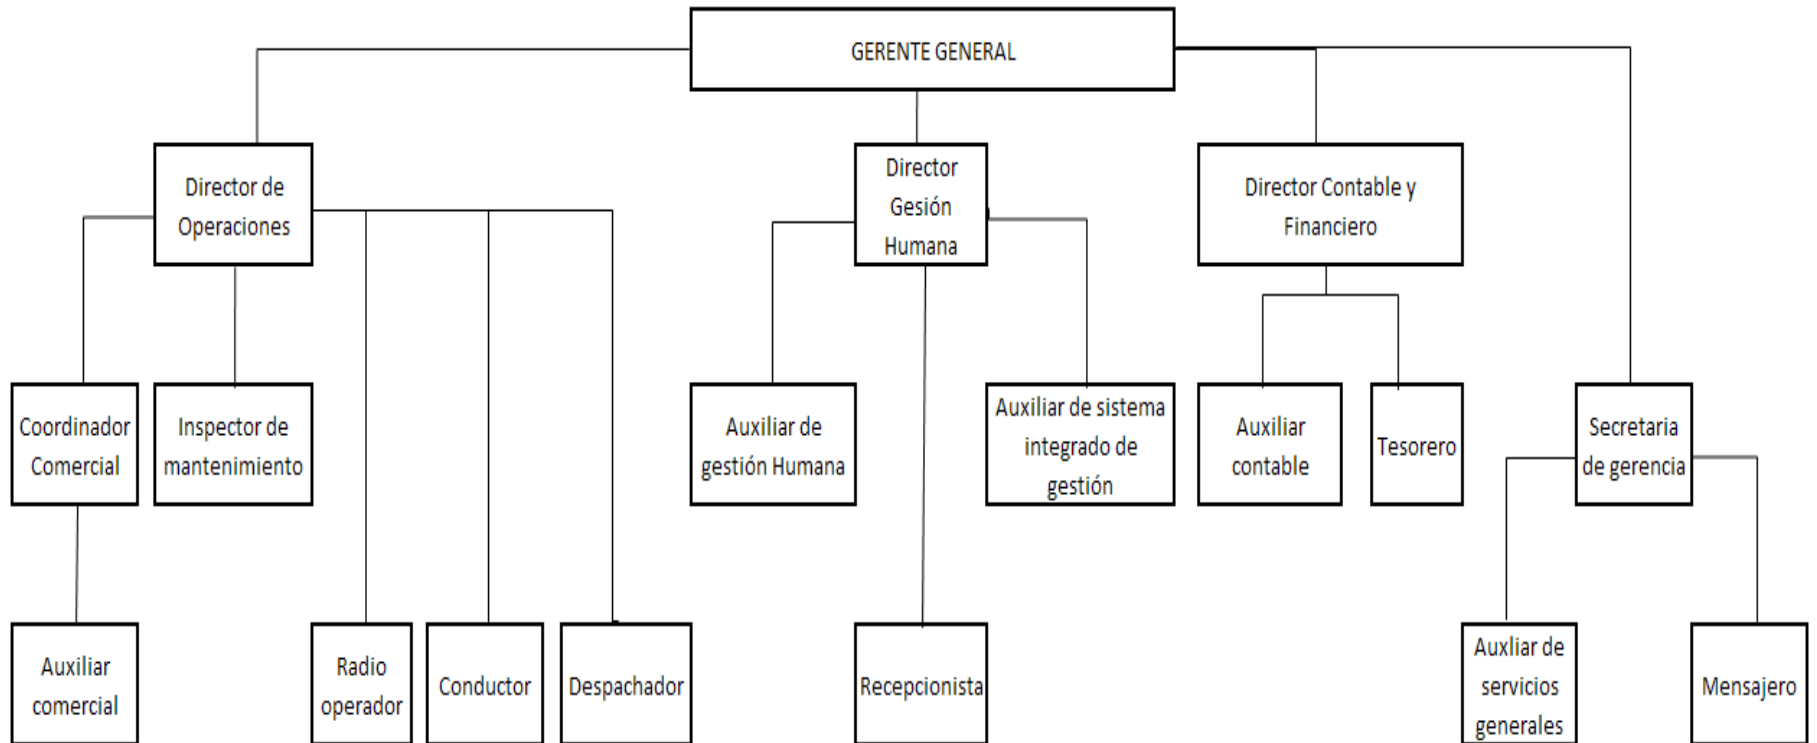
GERENTE GENERAL

Director de Operaciones

Director Gesión Humana

Director Contable y Financiero

Coordinador Comercial

Inspector de mantenimiento

Auxiliar de gestión Humana

Auxiliar de sistema integrado de gestión

Auxiliar contable

Tesorero

Secretaria de gerencia

Auxiliar comercial

Radio operador

Conductor

Despachador

Recepcionista

Auxliar de servicios generales

Mensajero